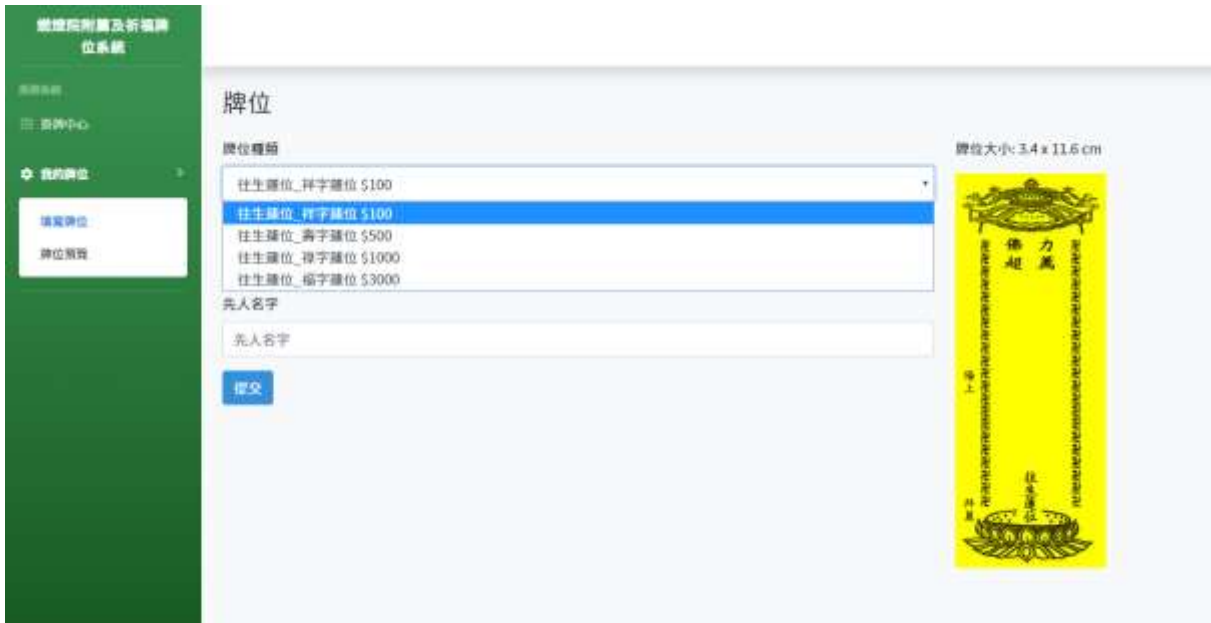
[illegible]
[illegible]

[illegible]

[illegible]

我的牌位

填寫牌位

牌位預覽

牌位

牌位種類

往生蓮位_祥字蓮位 $100

往生蓮位_祥字蓮位 $100
往生蓮位_壽字蓮位 $500
往生蓮位_祿字蓮位 $1000
往生蓮位_福字蓮位 $3000

先人名字

先人名字

提交

牌位大小: 3.4 x 11.6 cm

佛力超薦

往生蓮位

陽上

拜薦